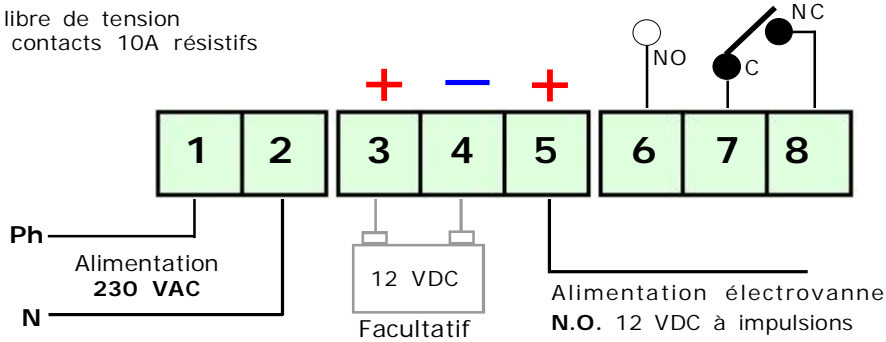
libre de tension
contacts 10A résistifs

+ – +

NO
C
NC

| 1 | 2 | 3 | 4 | 5 | 6 | 7 | 8 |
|---|---|---|---|---|---|---|---|

Ph
Alimentation
**230 VAC**
N

12 VDC
Facultatif

Alimentation électrovanne
**N.O.** 12 VDC à impulsions